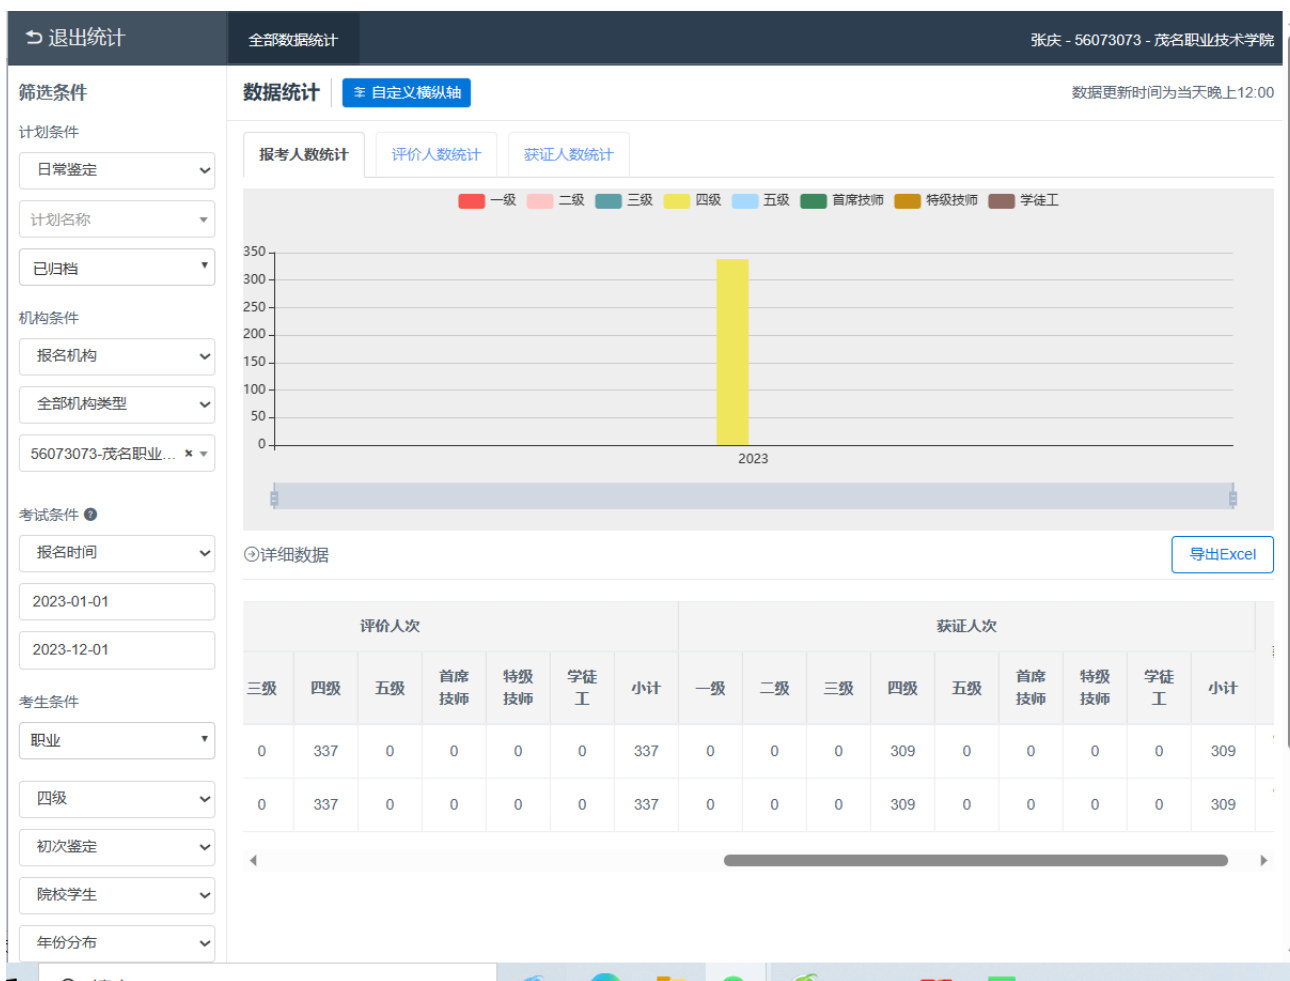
退出统计

全部数据统计

张庆 - 56073073 - 茂名职业技术学院

筛选条件

计划条件

日常鉴定

计划名称

已归档

机构条件

报名机构

全部机构类型

56073073-茂名职业...

考试条件

报名时间

2023-01-01

2023-12-01

考生条件

职业

四级

初次鉴定

院校学生

年份分布

数据统计

自定义横纵轴

数据更新时间为当天晚上12:00

报考人数统计

评价人数统计

获证人数统计

一级 二级 三级 四级 五级 首席技师 特级技师 学徒工

350
300
250
200
150
100
50
0

2023

详细数据

导出Excel

| 评价人次 | | | | | | | 获证人次 | | | | | | | | |
|---|---|---|---|---|---|---|---|---|---|---|---|---|---|---|---|
| 三级 | 四级 | 五级 | 首席技师 | 特级技师 | 学徒工 | 小计 | 一级 | 二级 | 三级 | 四级 | 五级 | 首席技师 | 特级技师 | 学徒工 | 小计 |
| 0 | 337 | 0 | 0 | 0 | 0 | 337 | 0 | 0 | 0 | 309 | 0 | 0 | 0 | 0 | 309 |
| 0 | 337 | 0 | 0 | 0 | 0 | 337 | 0 | 0 | 0 | 309 | 0 | 0 | 0 | 0 | 309 |